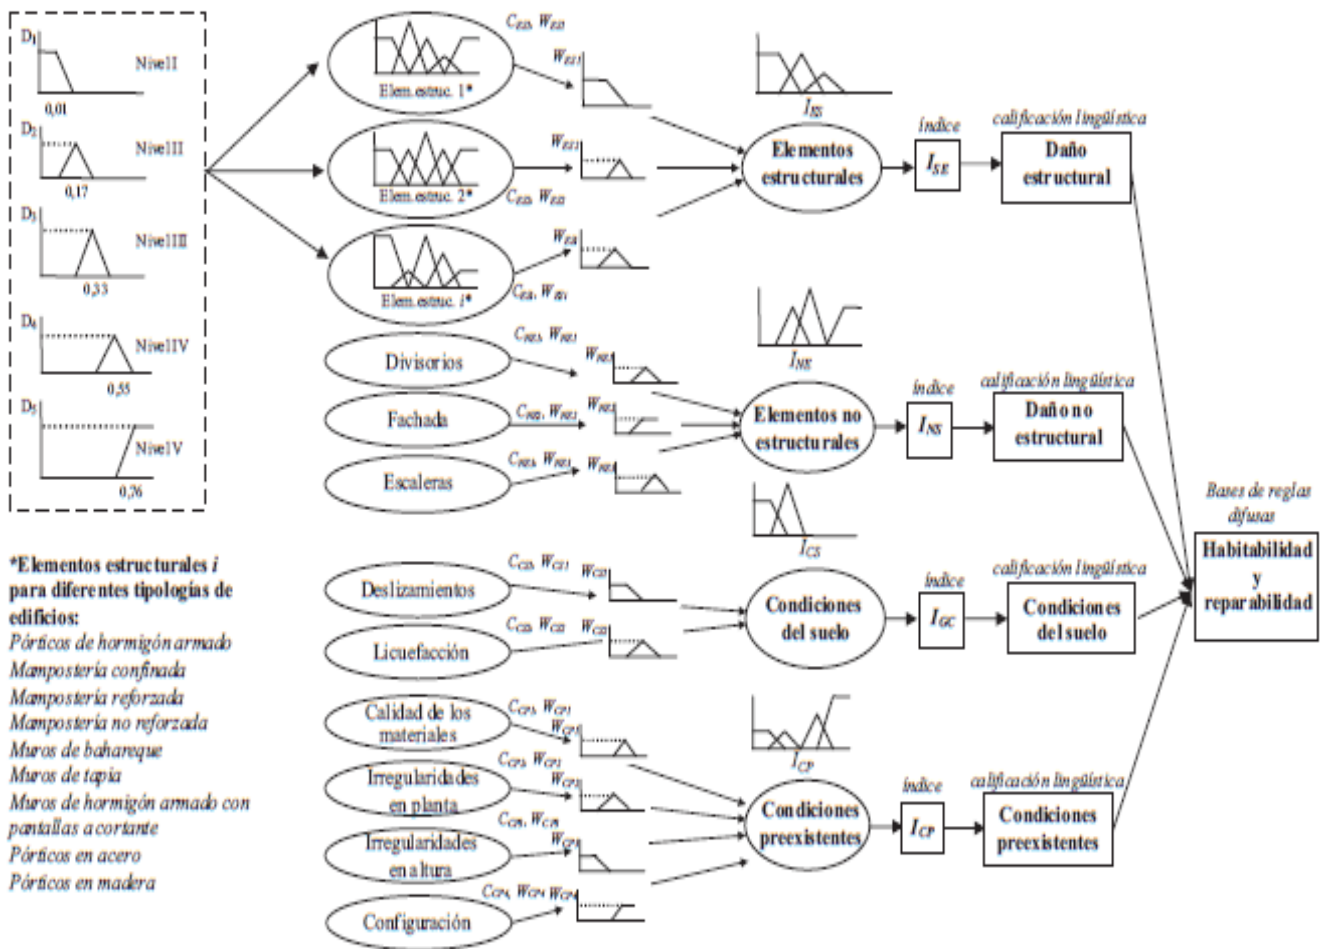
$D_1$ Nivel I 0,01
$D_2$ Nivel II 0,17
$D_3$ Nivel III 0,33
$D_4$ Nivel IV 0,55
$D_5$ Nivel V 0,76

$C_{ES}$, $W_{ES}$
$W_{ES1}$
Elem. estruc. 1*
Elem. estruc. 2*
$W_{ES2}$
$C_{ES}$, $W_{ES}$
Elem. estruc. $i$*
$W_{ESi}$
$C_{ES}$, $W_{ES}$
$I_{ES}$

Elementos estructurales
índice
$I_{SE}$
calificación lingüística
Daño estructural

Divisorios
$C_{NES}$, $W_{NES}$
$W_{NE1}$
Fachada
$C_{NES}$, $W_{NES}$
$W_{NE2}$
Escaleras
$C_{NES}$, $W_{NES}$
$W_{NE3}$
$I_{NE}$
Elementos no estructurales
índice
$I_{NS}$
calificación lingüística
Daño no estructural

Bases de reglas difusas
Habitabilidad y reparabilidad

*Elementos estructurales $i$ para diferentes tipologías de edificios:
Pórticos de hormigón armado
Mampostería confinada
Mampostería reforzada
Mampostería no reforzada
Muros de bahareque
Muros de tapia
Muros de hormigón armado con pantallas a cortante
Pórticos en acero
Pórticos en madera

$I_{CS}$
Deslizamientos
$C_{CS}$, $W_{CS1}$
$W_{CS1}$
Licuefacción
$C_{CS}$, $W_{CS}$
$W_{CS2}$
Condiciones del suelo
índice
$I_{GC}$
calificación lingüística
Condiciones del suelo

Calidad de los materiales
$C_{CP}$, $W_{CP1}$
$W_{CP1}$
Irregularidades en planta
$C_{CP}$, $W_{CP2}$
$W_{CP2}$
Irregularidades en altura
$C_{CP}$, $W_{CP3}$
$W_{CP3}$
Configuración
$C_{CP4}$, $W_{CP4}$ $W_{CP4}$
$I_{CP}$
Condiciones preexistentes
índice
$I_{CP}$
calificación lingüística
Condiciones preexistentes